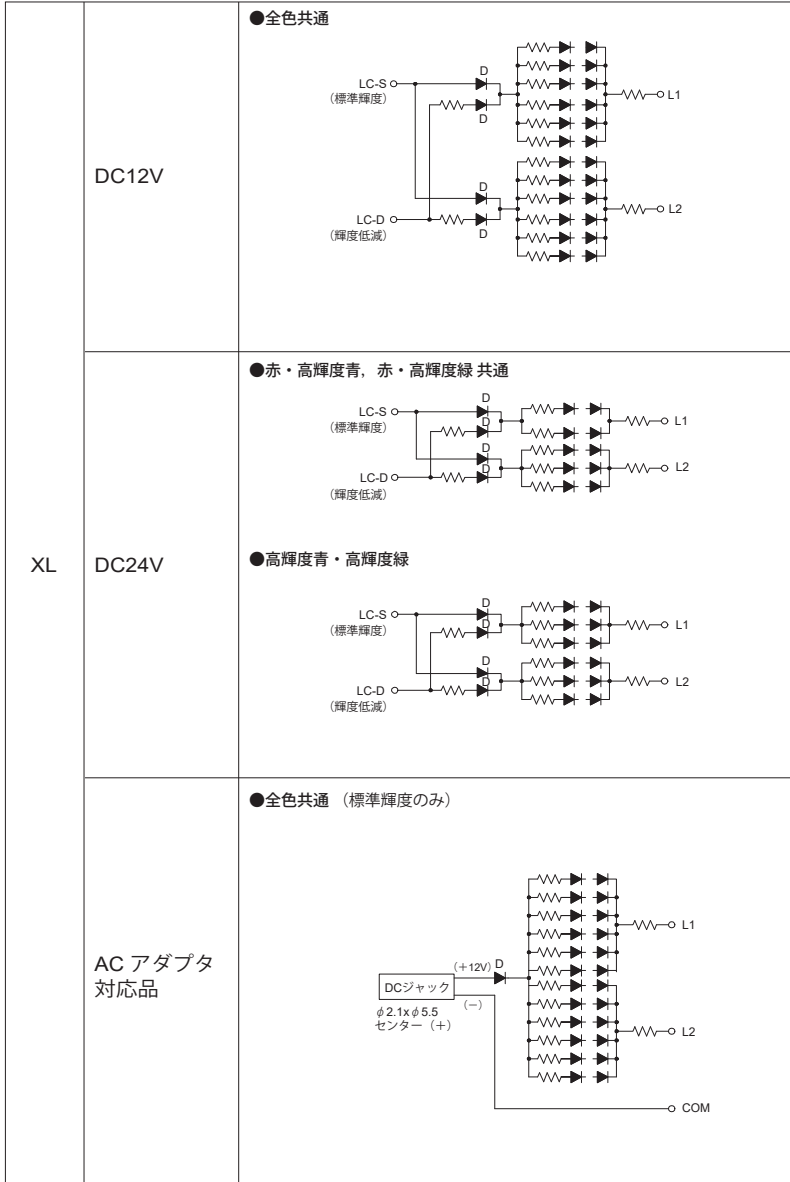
| XL | DC12V | ●全色共通<br>LC-S<br>（標準輝度）<br>D<br>D<br>L1<br>D<br>LC-D<br>（輝度低減）<br>D<br>L2 |
|---|---|---|
| | DC24V | ●赤・高輝度青，赤・高輝度緑 共通<br>LC-S<br>（標準輝度）<br>D<br>D<br>L1<br>D<br>D<br>LC-D<br>（輝度低減）<br>L2<br><br>●高輝度青・高輝度緑<br>LC-S<br>（標準輝度）<br>D<br>D<br>L1<br>D<br>D<br>LC-D<br>（輝度低減）<br>L2 |
| | AC アダプタ 対応品 | ●全色共通 （標準輝度のみ）<br>L1<br>（+12V） D<br>DCジャック<br>（−）<br>$\phi$2.1x$\phi$5.5<br>センター（+）<br>L2<br>COM |